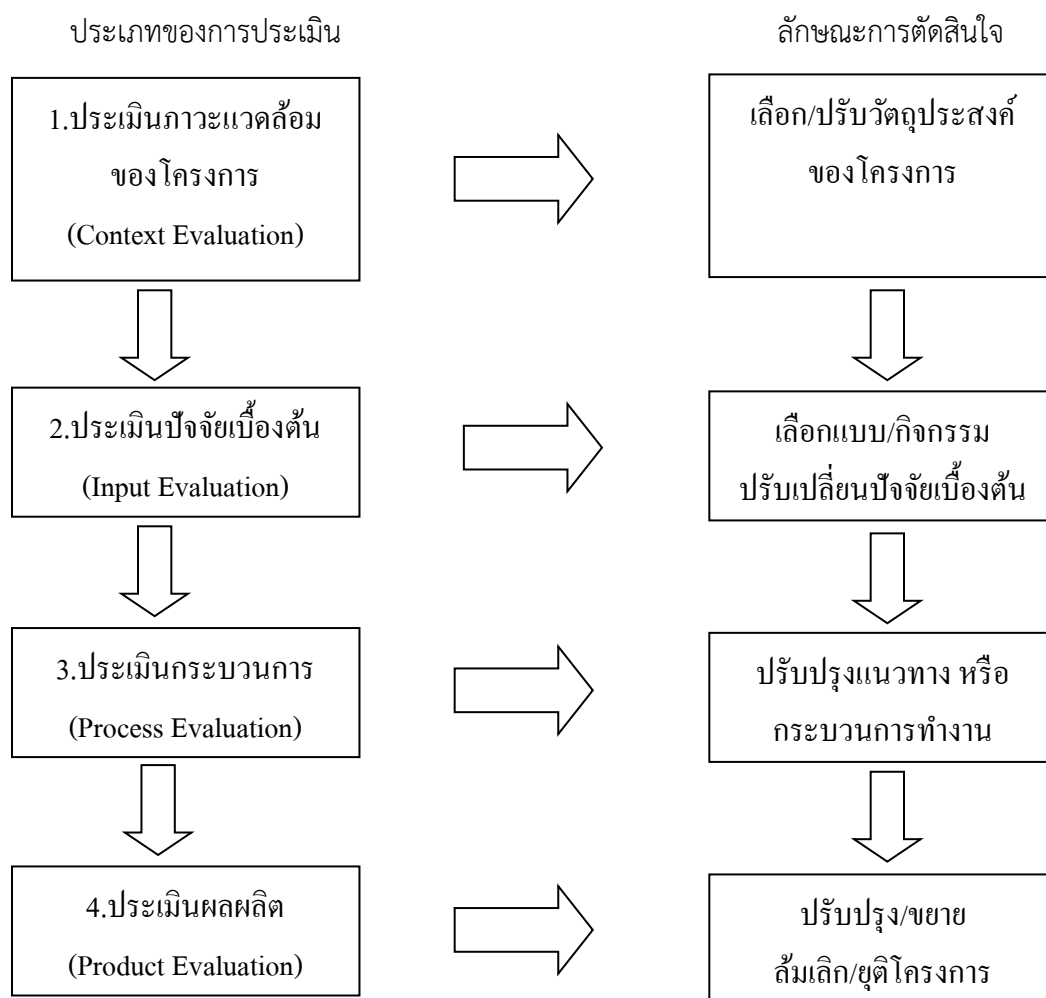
ประเภทของการประเมิน

ลักษณะการตัดสินใจ

1.ประเมินภาวะแวดล้อมของโครงการ (Context Evaluation)

เลือก/ปรับวัตถุประสงค์ของโครงการ

2.ประเมินปัจจัยเบื้องต้น (Input Evaluation)

เลือกแบบ/กิจกรรม ปรับเปลี่ยนปัจจัยเบื้องต้น

3.ประเมินกระบวนการ (Process Evaluation)

ปรับปรุงแนวทาง หรือ กระบวนการทำงาน

4.ประเมินผลผลิต (Product Evaluation)

ปรับปรุง/ขยาย ล้มเลิก/ยุติโครงการ